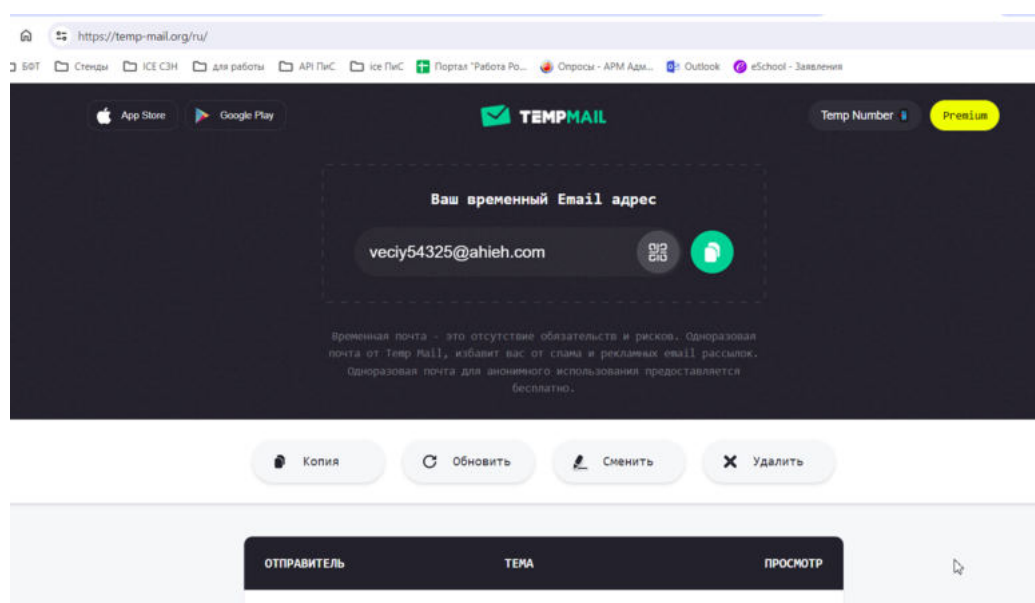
https://temp-mail.org/ru/

БФТ Стенды ICE СЗН для работы API ПиС ice ПиС Портал "Работа Ро... Опросы - АРМ Адм... Outlook eSchool - Заявления

App Store Google Play TEMPMAIL Temp Number Premium

Ваш временный Email адрес

veciy54325@ahieh.com

Временная почта - это отсутствие обязательств и рисков. Одноразовая почта от Temp Mail, избавит вас от спама и рекламных email рассылок. Одноразовая почта для анонимного использования предоставляется бесплатно.

Копия Обновить Сменить Удалить

| ОТПРАВИТЕЛЬ | ТЕМА | ПРОСМОТР |
|---|---|---|